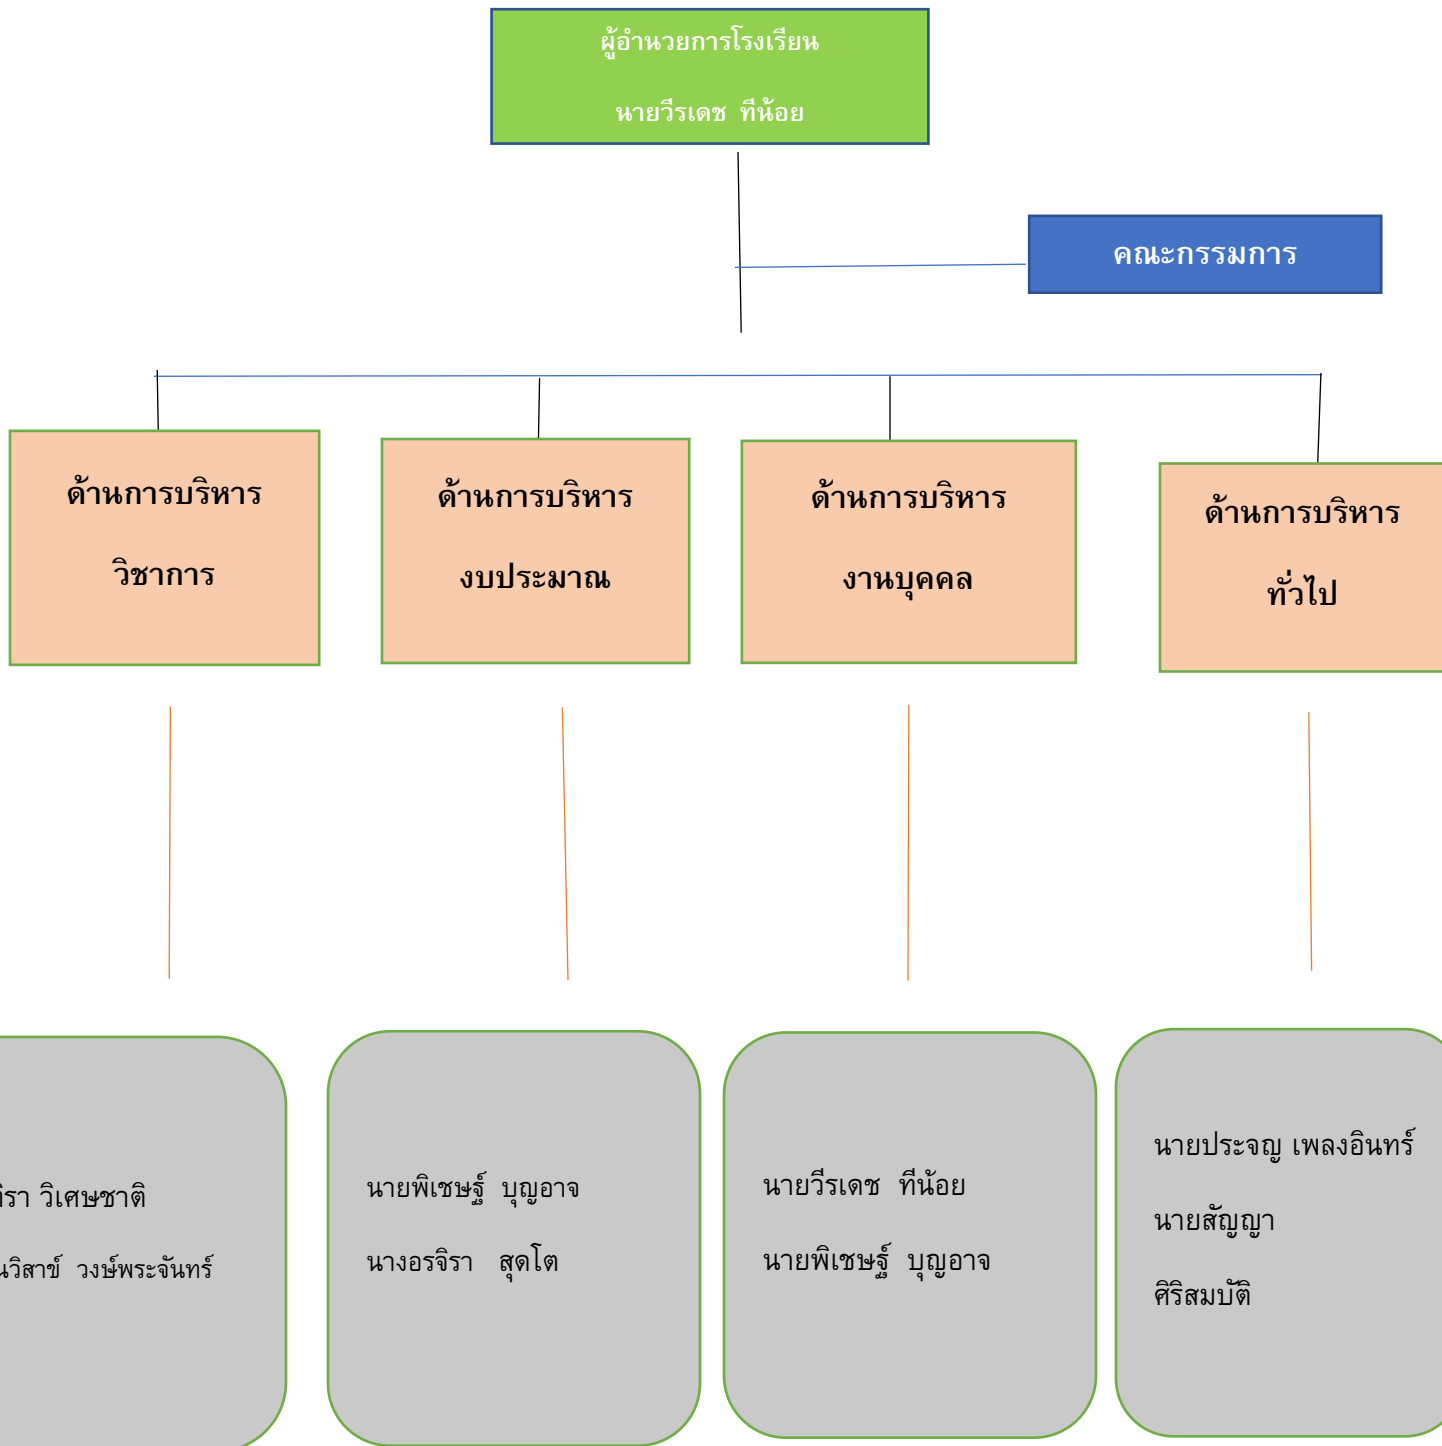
ผู้อำนวยการโรงเรียน

นายวีรเดช ทีน้อย

คณะกรรมการ

ด้านการบริหาร

วิชาการ

ด้านการบริหาร

งบประมาณ

ด้านการบริหาร

งานบุคคล

ด้านการบริหาร

ทั่วไป

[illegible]ิรา วิเศษชาติ

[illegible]นวิสาข์ วงษ์พระจันทร์

นายพิเชษฐ์ บุญอาจ

นางอรจิรา สุดโต

นายวีรเดช ทีน้อย

นายพิเชษฐ์ บุญอาจ

นายประจญ เพลงอินทร์

นายสัญญา

ศิริสมบัติ